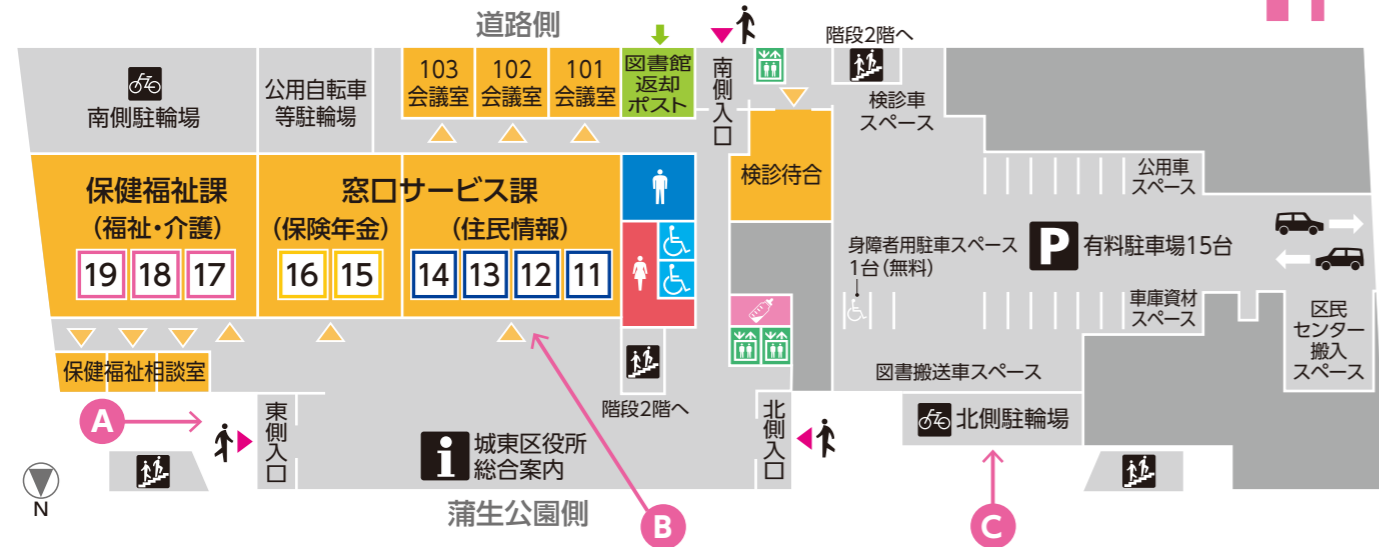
道路側

南側駐輪場

公用自転車等駐輪場

103 会議室

102 会議室

101 会議室

図書館返却ポスト

南側入口

階段2階へ

検診車スペース

保健福祉課
(福祉・介護)
19 18 17

窓口サービス課
(保険年金)
16 15
(住民情報)
14 13 12 11

検診待合

公用車スペース

身障者用駐車スペース
1台(無料)

P 有料駐車場15台

車庫資材スペース

区民センター搬入スペース

保健福祉相談室

階段2階へ

図書搬送車スペース

A

東側入口

城東区役所
総合案内

北側入口

北側駐輪場

N

蒲生公園側

B

C